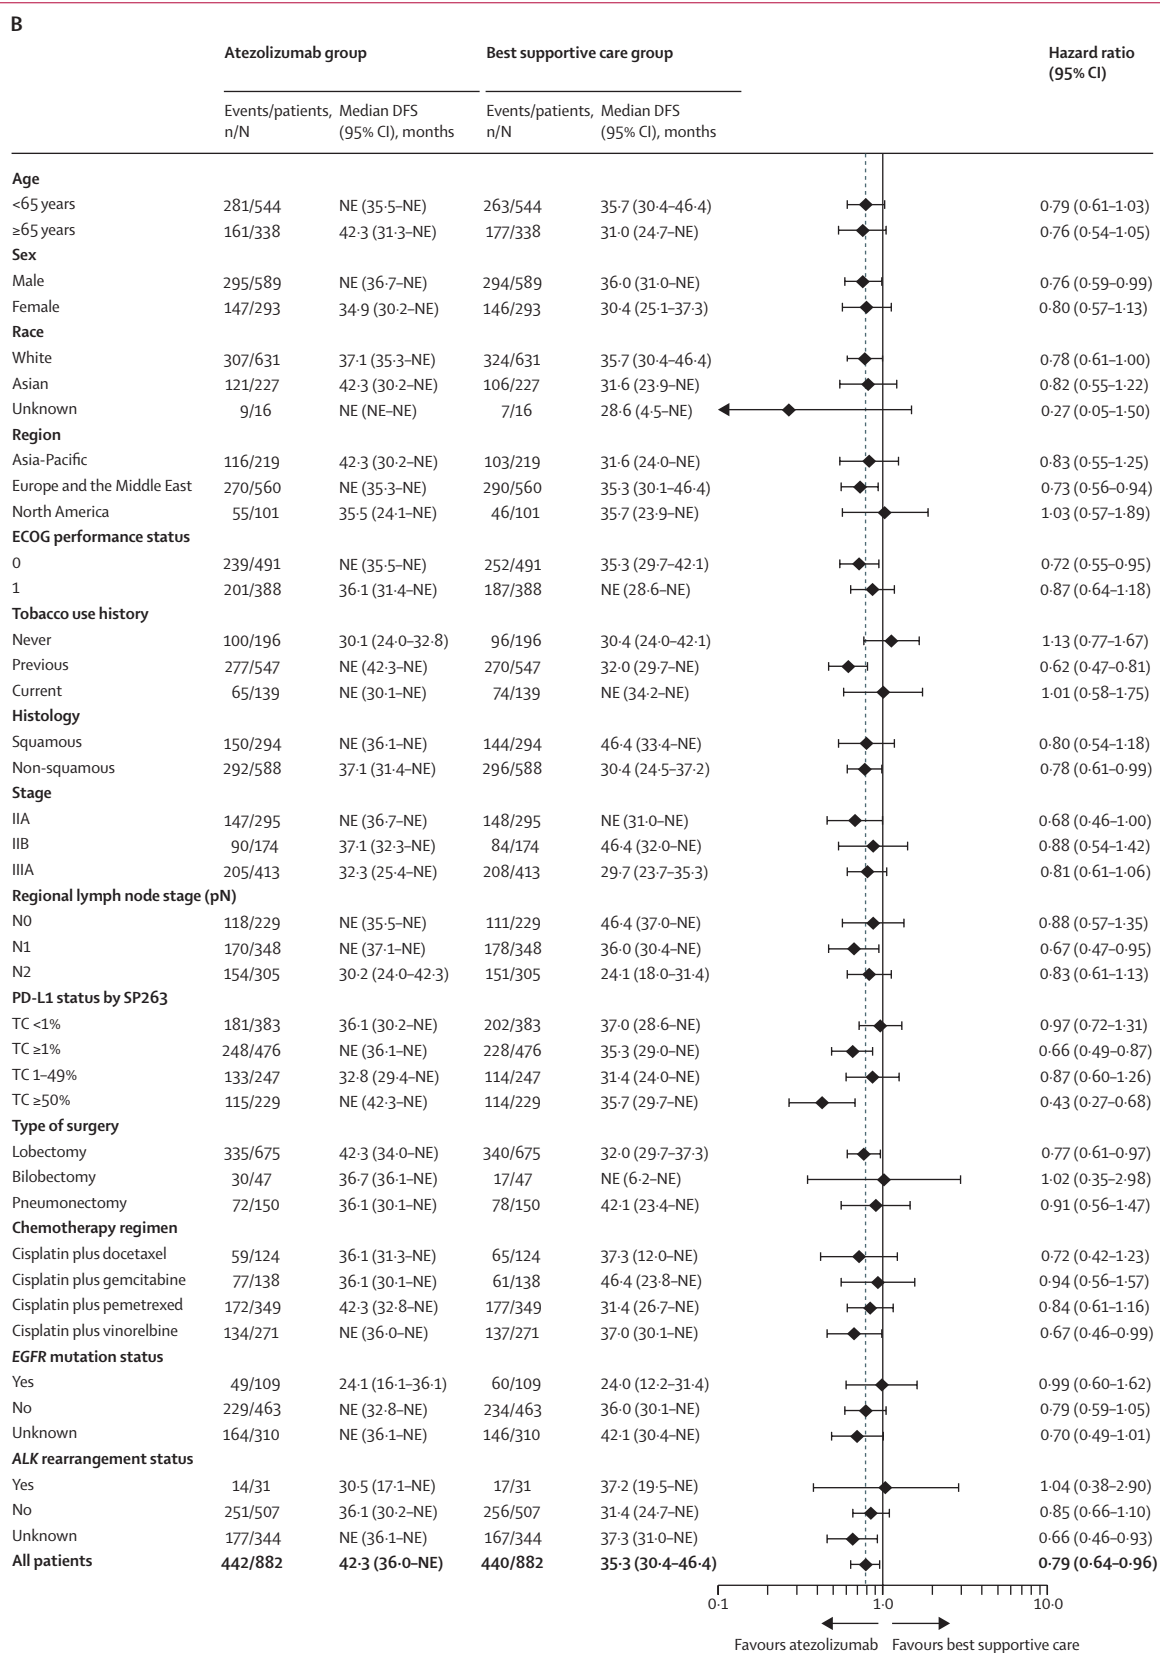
B

| | Atezolizumab group Events/patients, n/N | Atezolizumab group Median DFS (95% CI), months | Best supportive care group Events/patients, n/N | Best supportive care group Median DFS (95% CI), months | Hazard ratio (95% CI) |
|---|---|---|---|---|---|
| **Age** | | | | | |
| <65 years | 281/544 | NE (35·5–NE) | 263/544 | 35·7 (30·4–46·4) | 0·79 (0·61–1·03) |
| ≥65 years | 161/338 | 42·3 (31·3–NE) | 177/338 | 31·0 (24·7–NE) | 0·76 (0·54–1·05) |
| **Sex** | | | | | |
| Male | 295/589 | NE (36·7–NE) | 294/589 | 36·0 (31·0–NE) | 0·76 (0·59–0·99) |
| Female | 147/293 | 34·9 (30·2–NE) | 146/293 | 30·4 (25·1–37·3) | 0·80 (0·57–1·13) |
| **Race** | | | | | |
| White | 307/631 | 37·1 (35·3–NE) | 324/631 | 35·7 (30·4–46·4) | 0·78 (0·61–1·00) |
| Asian | 121/227 | 42·3 (30·2–NE) | 106/227 | 31·6 (23·9–NE) | 0·82 (0·55–1·22) |
| Unknown | 9/16 | NE (NE–NE) | 7/16 | 28·6 (4·5–NE) | 0·27 (0·05–1·50) |
| **Region** | | | | | |
| Asia-Pacific | 116/219 | 42·3 (30·2–NE) | 103/219 | 31·6 (24·0–NE) | 0·83 (0·55–1·25) |
| Europe and the Middle East | 270/560 | NE (35·3–NE) | 290/560 | 35·3 (30·1–46·4) | 0·73 (0·56–0·94) |
| North America | 55/101 | 35·5 (24·1–NE) | 46/101 | 35·7 (23·9–NE) | 1·03 (0·57–1·89) |
| **ECOG performance status** | | | | | |
| 0 | 239/491 | NE (35·5–NE) | 252/491 | 35·3 (29·7–42·1) | 0·72 (0·55–0·95) |
| 1 | 201/388 | 36·1 (31·4–NE) | 187/388 | NE (28·6–NE) | 0·87 (0·64–1·18) |
| **Tobacco use history** | | | | | |
| Never | 100/196 | 30·1 (24·0–32·8) | 96/196 | 30·4 (24·0–42·1) | 1·13 (0·77–1·67) |
| Previous | 277/547 | NE (42·3–NE) | 270/547 | 32·0 (29·7–NE) | 0·62 (0·47–0·81) |
| Current | 65/139 | NE (30·1–NE) | 74/139 | NE (34·2–NE) | 1·01 (0·58–1·75) |
| **Histology** | | | | | |
| Squamous | 150/294 | NE (36·1–NE) | 144/294 | 46·4 (33·4–NE) | 0·80 (0·54–1·18) |
| Non-squamous | 292/588 | 37·1 (31·4–NE) | 296/588 | 30·4 (24·5–37·2) | 0·78 (0·61–0·99) |
| **Stage** | | | | | |
| IIA | 147/295 | NE (36·7–NE) | 148/295 | NE (31·0–NE) | 0·68 (0·46–1·00) |
| IIB | 90/174 | 37·1 (32·3–NE) | 84/174 | 46·4 (32·0–NE) | 0·88 (0·54–1·42) |
| IIIA | 205/413 | 32·3 (25·4–NE) | 208/413 | 29·7 (23·7–35·3) | 0·81 (0·61–1·06) |
| **Regional lymph node stage (pN)** | | | | | |
| N0 | 118/229 | NE (35·5–NE) | 111/229 | 46·4 (37·0–NE) | 0·88 (0·57–1·35) |
| N1 | 170/348 | NE (37·1–NE) | 178/348 | 36·0 (30·4–NE) | 0·67 (0·47–0·95) |
| N2 | 154/305 | 30·2 (24·0–42·3) | 151/305 | 24·1 (18·0–31·4) | 0·83 (0·61–1·13) |
| **PD-L1 status by SP263** | | | | | |
| TC <1% | 181/383 | 36·1 (30·2–NE) | 202/383 | 37·0 (28·6–NE) | 0·97 (0·72–1·31) |
| TC ≥1% | 248/476 | NE (36·1–NE) | 228/476 | 35·3 (29·0–NE) | 0·66 (0·49–0·87) |
| TC 1–49% | 133/247 | 32·8 (29·4–NE) | 114/247 | 31·4 (24·0–NE) | 0·87 (0·60–1·26) |
| TC ≥50% | 115/229 | NE (42·3–NE) | 114/229 | 35·7 (29·7–NE) | 0·43 (0·27–0·68) |
| **Type of surgery** | | | | | |
| Lobectomy | 335/675 | 42·3 (34·0–NE) | 340/675 | 32·0 (29·7–37·3) | 0·77 (0·61–0·97) |
| Bilobectomy | 30/47 | 36·7 (36·1–NE) | 17/47 | NE (6·2–NE) | 1·02 (0·35–2·98) |
| Pneumonectomy | 72/150 | 36·1 (30·1–NE) | 78/150 | 42·1 (23·4–NE) | 0·91 (0·56–1·47) |
| **Chemotherapy regimen** | | | | | |
| Cisplatin plus docetaxel | 59/124 | 36·1 (31·3–NE) | 65/124 | 37·3 (12·0–NE) | 0·72 (0·42–1·23) |
| Cisplatin plus gemcitabine | 77/138 | 36·1 (30·1–NE) | 61/138 | 46·4 (23·8–NE) | 0·94 (0·56–1·57) |
| Cisplatin plus pemetrexed | 172/349 | 42·3 (32·8–NE) | 177/349 | 31·4 (26·7–NE) | 0·84 (0·61–1·16) |
| Cisplatin plus vinorelbine | 134/271 | NE (36·0–NE) | 137/271 | 37·0 (30·1–NE) | 0·67 (0·46–0·99) |
| ***EGFR* mutation status** | | | | | |
| Yes | 49/109 | 24·1 (16·1–36·1) | 60/109 | 24·0 (12·2–31·4) | 0·99 (0·60–1·62) |
| No | 229/463 | NE (32·8–NE) | 234/463 | 36·0 (30·1–NE) | 0·79 (0·59–1·05) |
| Unknown | 164/310 | NE (36·1–NE) | 146/310 | 42·1 (30·4–NE) | 0·70 (0·49–1·01) |
| ***ALK* rearrangement status** | | | | | |
| Yes | 14/31 | 30·5 (17·1–NE) | 17/31 | 37·2 (19·5–NE) | 1·04 (0·38–2·90) |
| No | 251/507 | 36·1 (30·2–NE) | 256/507 | 31·4 (24·7–NE) | 0·85 (0·66–1·10) |
| Unknown | 177/344 | NE (36·1–NE) | 167/344 | 37·3 (31·0–NE) | 0·66 (0·46–0·93) |
| **All patients** | **442/882** | **42·3 (36·0–NE)** | **440/882** | **35·3 (30·4–46·4)** | **0·79 (0·64–0·96)** |

0·1 1·0 10·0

Favours atezolizumab Favours best supportive care